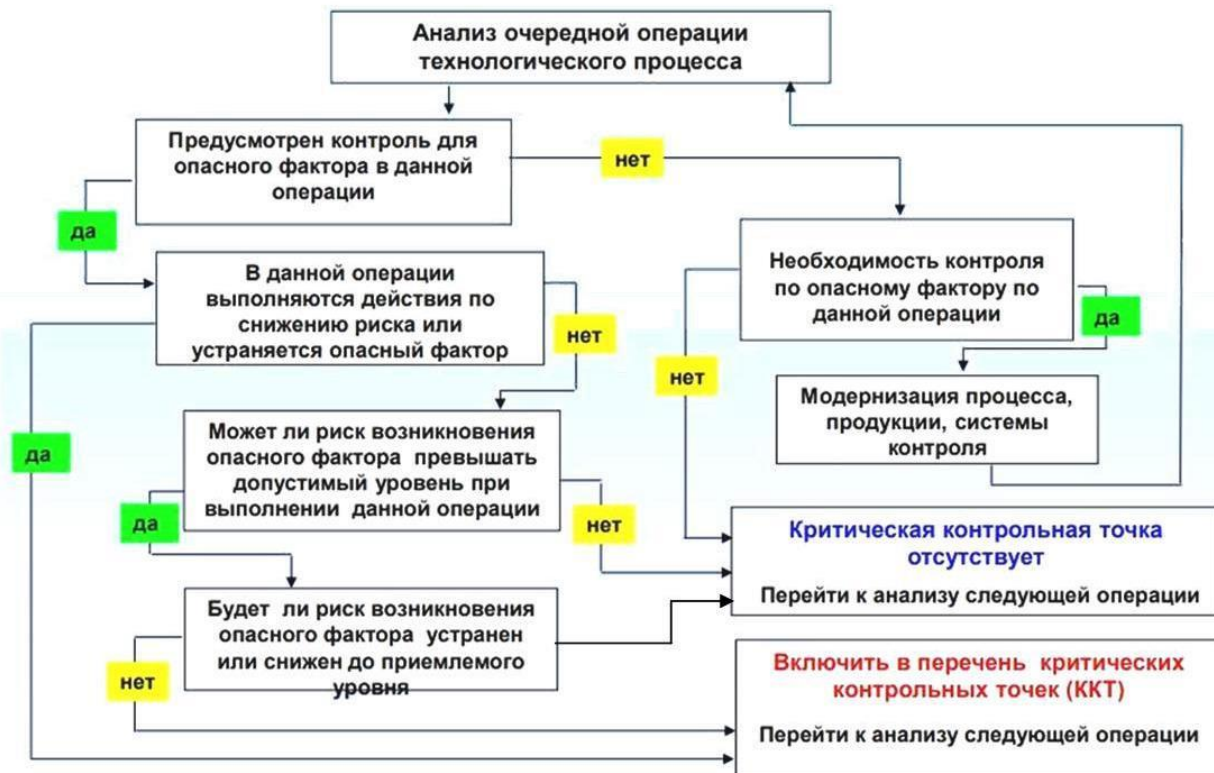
Анализ очередной операции технологического процесса

Предусмотрен контроль для опасного фактора в данной операции

нет

да

В данной операции выполняются действия по снижению риска или устраняется опасный фактор

нет

Необходимость контроля по опасному фактору по данной операции

да

Модернизация процесса, продукции, системы контроля

нет

да

Может ли риск возникновения опасного фактора превышать допустимый уровень при выполнении данной операции

да

нет

Критическая контрольная точка отсутствует

Перейти к анализу следующей операции

Будет ли риск возникновения опасного фактора устранен или снижен до приемлемого уровня

нет

Включить в перечень критических контрольных точек (ККТ)

Перейти к анализу следующей операции